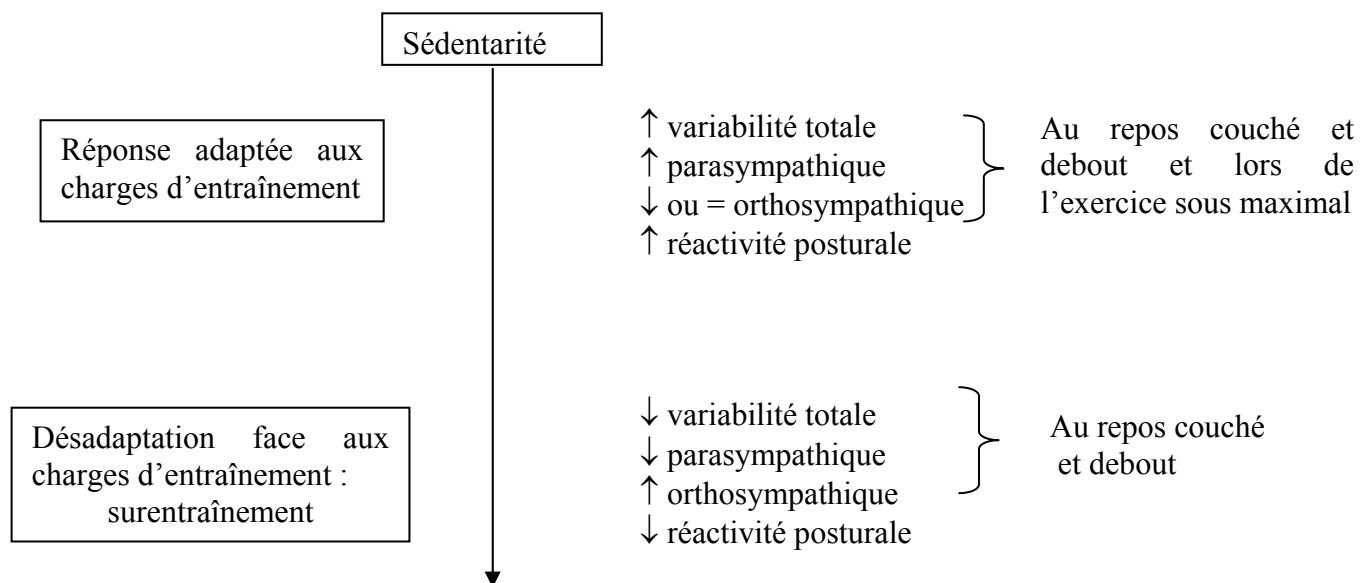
Sédentarité

Réponse adaptée aux charges d'entraînement

↑ variabilité totale
↑ parasympathique
↓ ou = orthosympathique
↑ réactivité posturale

Au repos couché et debout et lors de l'exercice sous maximal

Désadaptation face aux charges d'entraînement : surentraînement

↓ variabilité totale
↓ parasympathique
↑ orthosympathique
↓ réactivité posturale

Au repos couché et debout